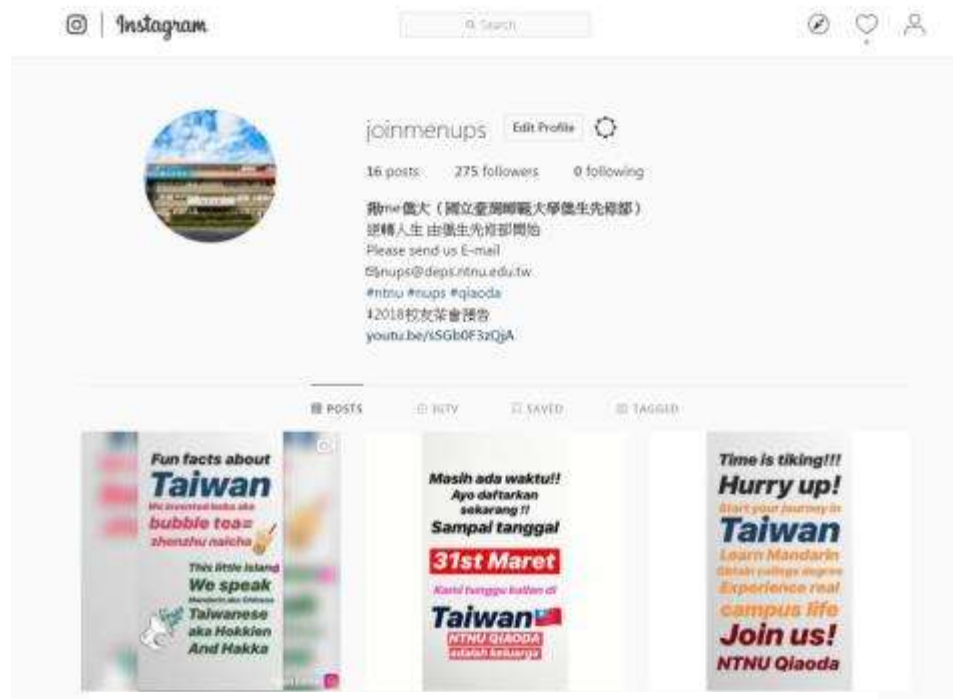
Instagram

Search

joinmenups Edit Profile

16 posts 275 followers 0 following

飛me僑大（國立臺灣師範大學僑生先修部）
逆轉人生 由僑生先修部開始
Please send us E-mail
nups@deps.ntnu.edu.tw
#ntnu #nups #qiaoda
2018校友茶會預告
youtu.be/sSGb0F3zQjA

POSTS IGTV SAVED TAGGED

Fun facts about
Taiwan
We invented boba aka
bubble tea=
zhenzhu naicha
This little island
We speak
Mandarin aka Chinese
Taiwanese
aka Hokkien
And Hakka

Masih ada waktu!!
Ayo daftarkan
sekarang !!
Sampai tanggal
31st Maret
Kami tunggu kalian di
Taiwan
NTNU QIAODA
adalah keluarga

Time is tiking!!!
Hurry up!
Start your journey in
Taiwan
Learn Mandarin
Obtain college degree
Experience real
campus life
Join us!
NTNU Qiaoda